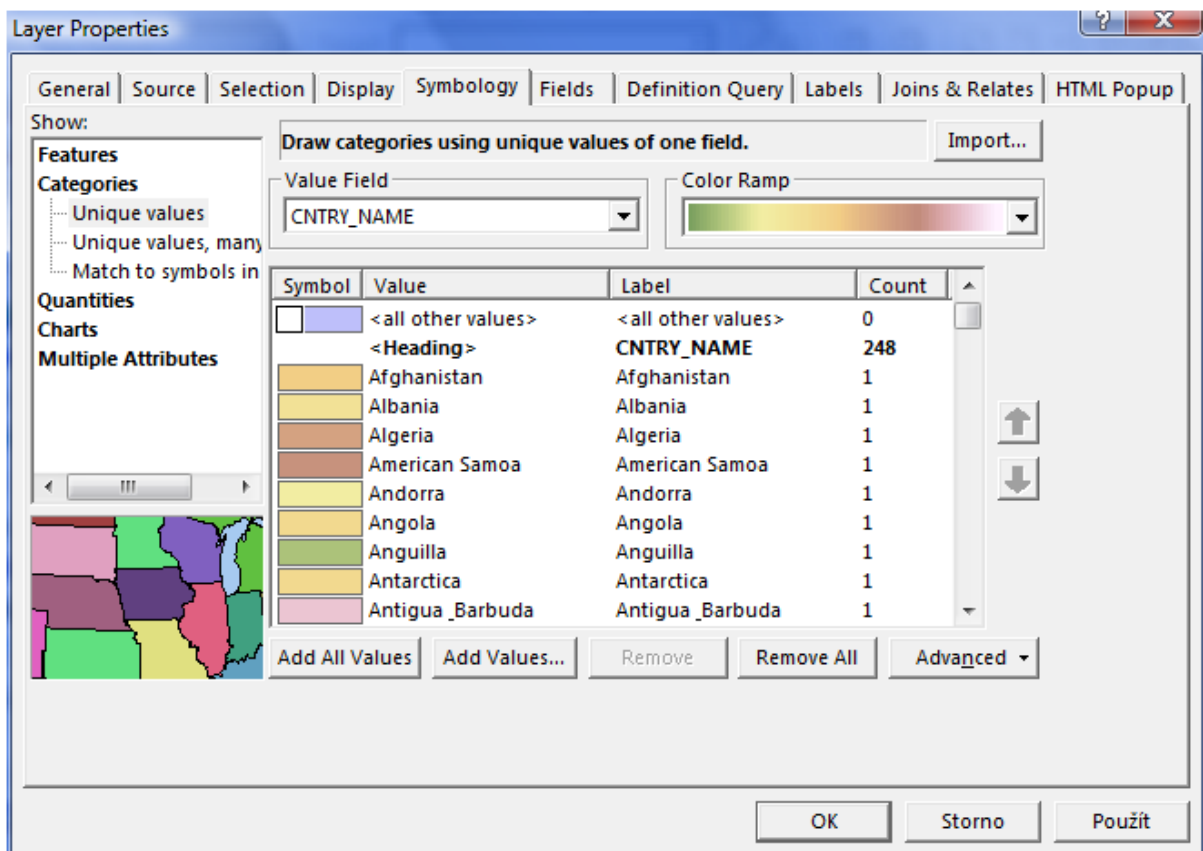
Layer Properties

?

X

General | Source | Selection | Display | Symbology | Fields | Definition Query | Labels | Joins & Relates | HTML Popup

Show:

Features
Categories
Unique values
Unique values, many
Match to symbols in
Quantities
Charts
Multiple Attributes

Draw categories using unique values of one field.

Import...

Value Field
CNTRY_NAME

Color Ramp

| Symbol | Value | Label | Count |
|---|---|---|---|
| | <all other values> | <all other values> | 0 |
| | <Heading> | CNTRY_NAME | 248 |
| | Afghanistan | Afghanistan | 1 |
| | Albania | Albania | 1 |
| | Algeria | Algeria | 1 |
| | American Samoa | American Samoa | 1 |
| | Andorra | Andorra | 1 |
| | Angola | Angola | 1 |
| | Anguilla | Anguilla | 1 |
| | Antarctica | Antarctica | 1 |
| | Antigua_Barbuda | Antigua_Barbuda | 1 |

Add All Values | Add Values... | Remove | Remove All | Advanced

OK | Storno | Použít